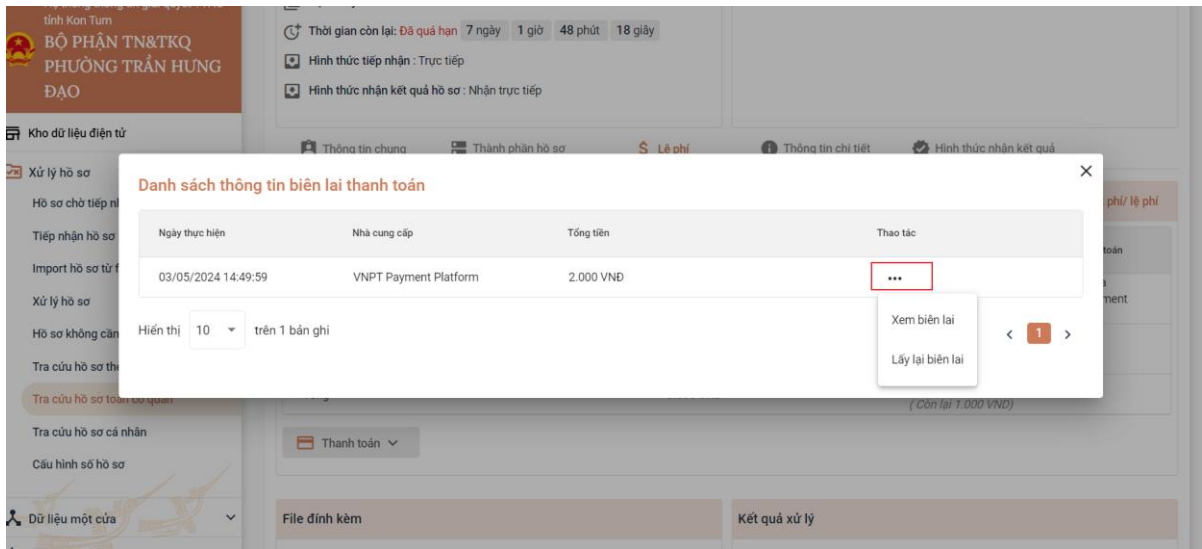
tỉnh Kon Tum
BỘ PHẬN TN&TKQ PHƯỜNG TRẦN HƯNG ĐẠO

Kho dữ liệu điện tử
Xử lý hồ sơ
Hồ sơ chờ tiếp n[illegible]
Tiếp nhận hồ sơ
Import hồ sơ từ f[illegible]
Xử lý hồ sơ
Hồ sơ không cần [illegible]
Tra cứu hồ sơ th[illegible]
Tra cứu hồ sơ toàn cơ quan
Tra cứu hồ sơ cá nhân
Cấu hình số hồ sơ
Dữ liệu một cửa

Thời gian còn lại: Đã quá hạn 7 ngày 1 giờ 48 phút 18 giây
Hình thức tiếp nhận : Trực tiếp
Hình thức nhận kết quả hồ sơ : Nhận trực tiếp

Thông tin chung | Thành phần hồ sơ | $ Lệ phí | Thông tin chi tiết | Hình thức nhận kết quả

Danh sách thông tin biên lai thanh toán

| Ngày thực hiện | Nhà cung cấp | Tổng tiền | Thao tác |
|---|---|---|---|
| 03/05/2024 14:49:59 | VNPT Payment Platform | 2.000 VNĐ | ••• |

Xem biên lai
Lấy lại biên lai

Hiển thị 10 trên 1 bản ghi
1

phí/ lệ phí
toán
ment
( Còn lại 1.000 VNĐ)
Thanh toán
File đính kèm
Kết quả xử lý